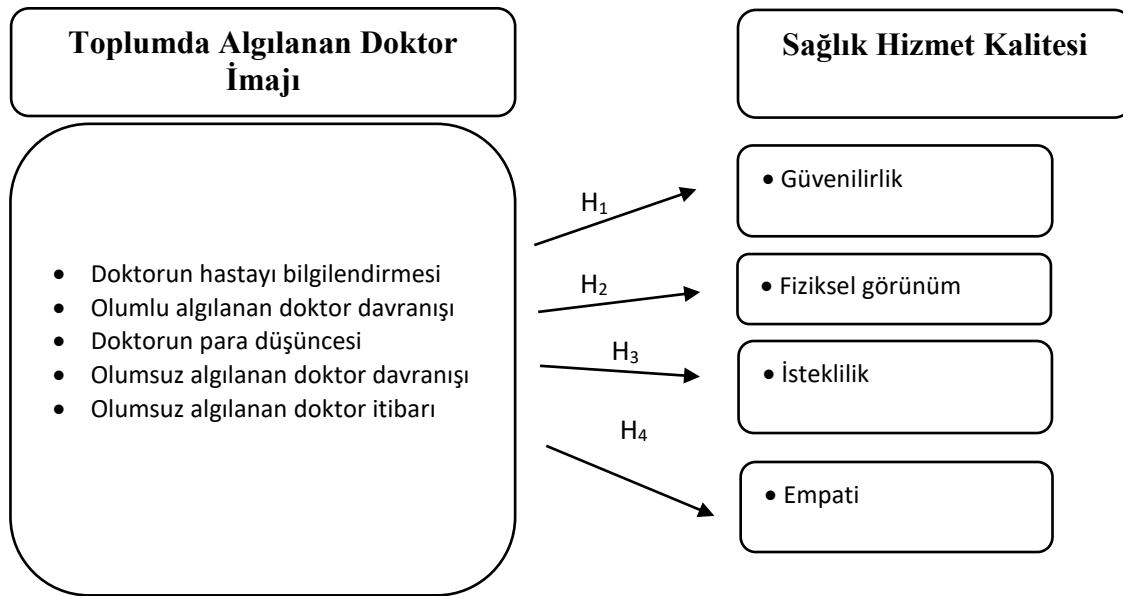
Toplumda Algılanan Doktor İmajı

Sağlık Hizmet Kalitesi

- Doktorun hastayı bilgilendirmesi
- Olumlu algılanan doktor davranışı
- Doktorun para düşüncesi
- Olumsuz algılanan doktor davranışı
- Olumsuz algılanan doktor itibarı

$H_1$

$H_2$

$H_3$

$H_4$

- Güvenilirlik

- Fiziksel görünüm

- İsteklilik

- Empati